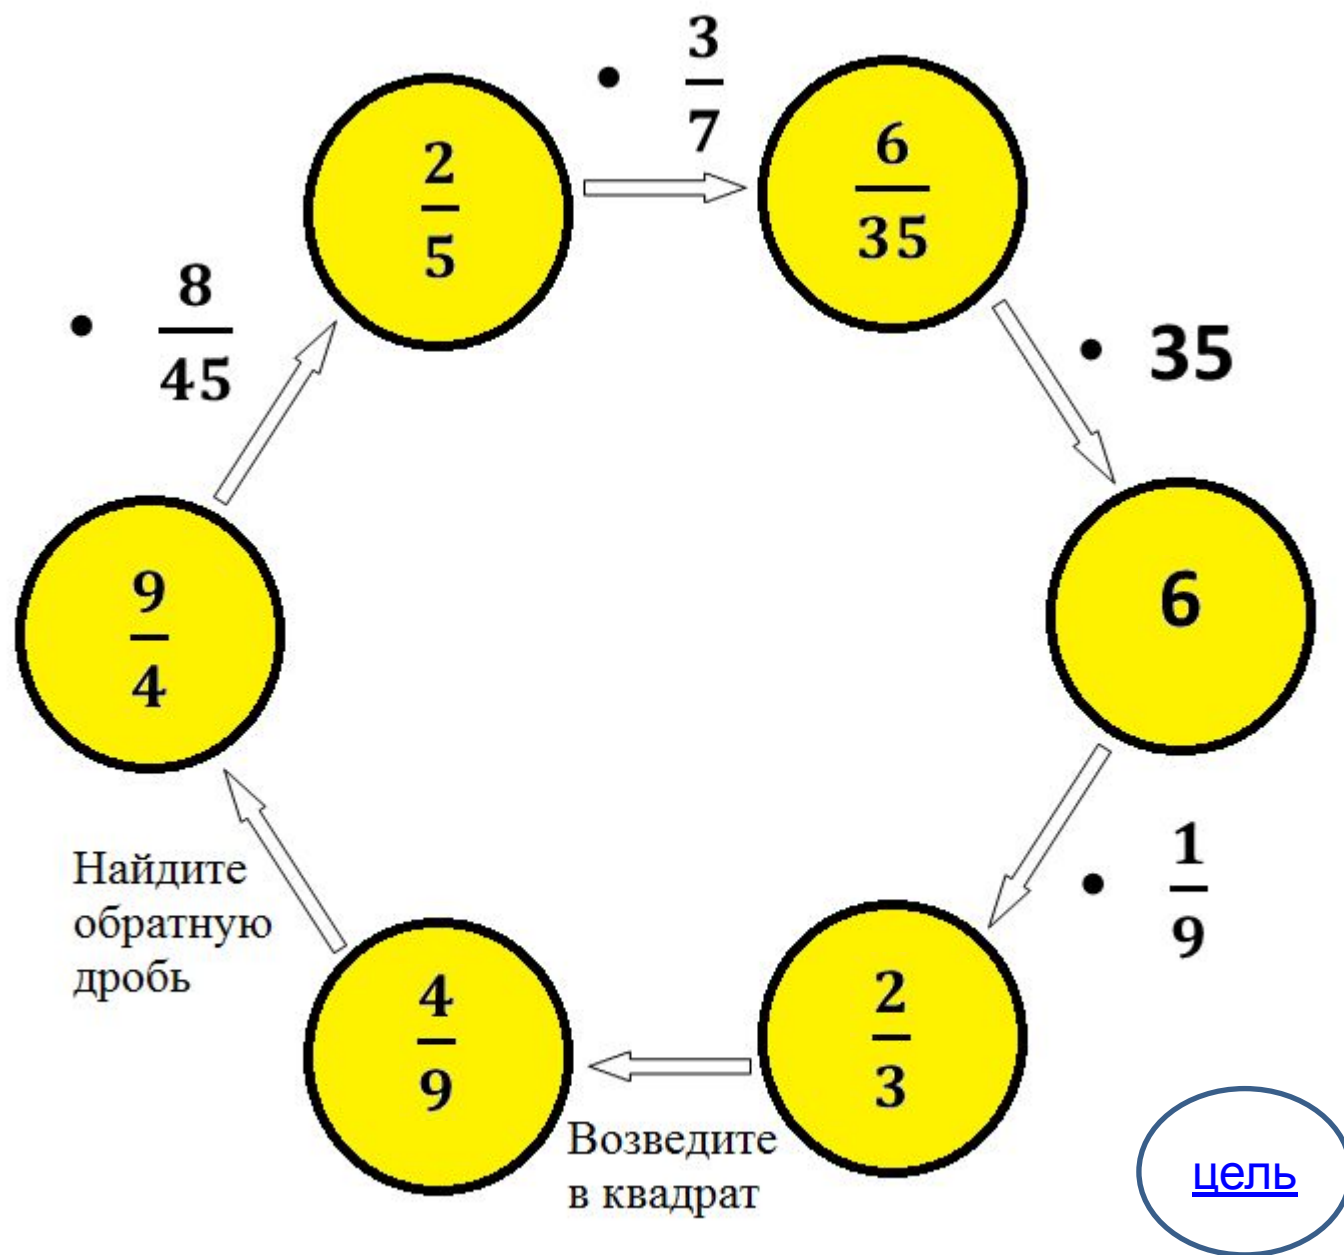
$\frac{2}{5}$

$\cdot \frac{3}{7}$

$\frac{6}{35}$

$\cdot$ 35

6

$\cdot \frac{1}{9}$

$\frac{2}{3}$

Возведите в квадрат

$\frac{4}{9}$

Найдите обратную дробь

$\frac{9}{4}$

$\cdot \frac{8}{45}$

цель